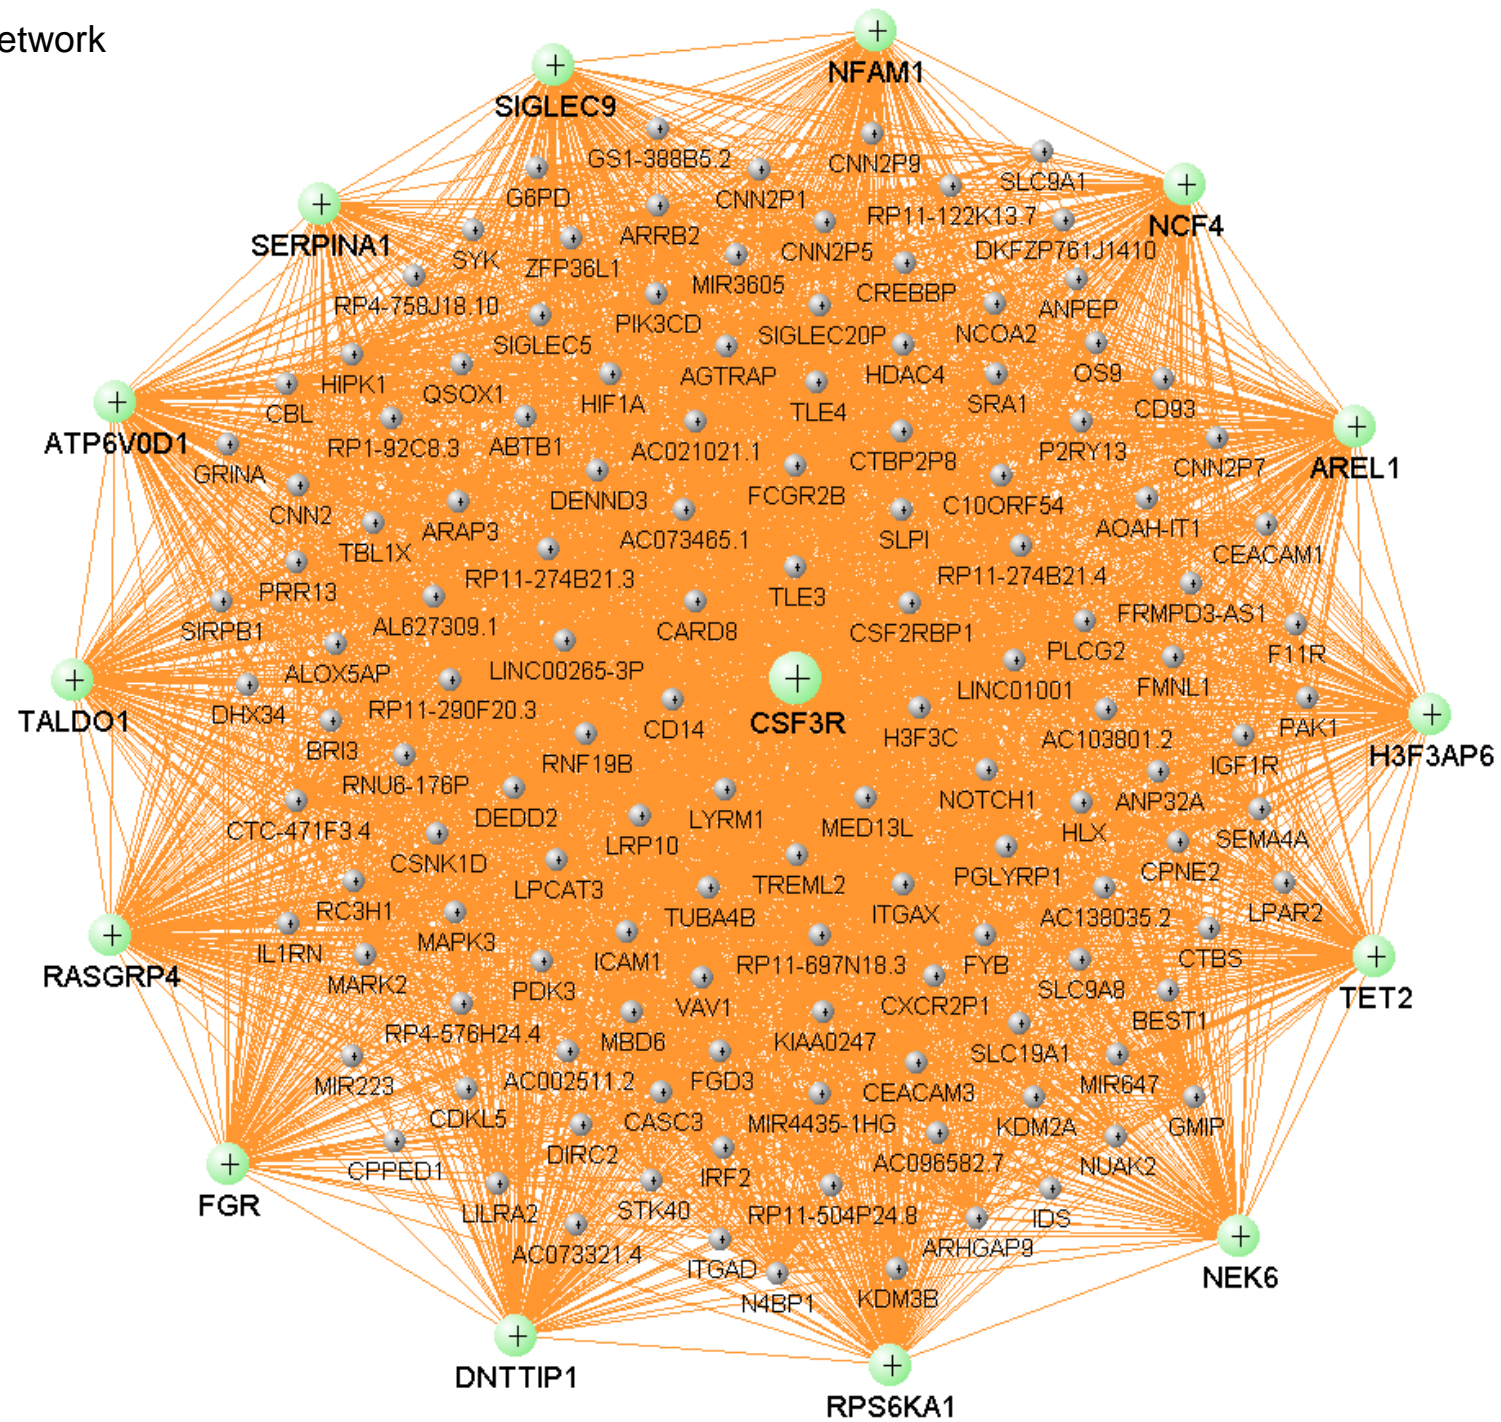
etwork

NFAM1
SIGLEC9
GS1-388B5.2
CNN2P9
SLC9A1
G6PD
CNN2P1
NCF4
RP11-122K13.7
SERPINA1
ARRB2
DKFZP761J1410
SYK
ZFP36L1
CNN2P5
RP4-758J18.10
MIR3605
CREBBP
ANPEP
PIK3CD
SIGLEC5
SIGLEC20P
NCOA2
HIPK1
QSOX1
AGTRAP
HDAC4
OS9
ATP6V0D1
CBL
HIF1A
TLE4
SRA1
CD93
RP1-92C8.3
ABTB1
AC021021.1
P2RY13
AREL1
GRINA
CTBP2P8
CNN2P7
CNN2
DENND3
FCGR2B
C10ORF54
ARAP3
AC073465.1
AOAH-IT1
TBL1X
SLPI
CEACAM1
PRR13
RP11-274B21.3
RP11-274B21.4
TLE3
SIRPB1
FRMPD3-AS1
AL627309.1
CARD8
CSF2RBP1
F11R
ALOX5AP
LINC00265-3P
PLCG2
TALDO1
CSF3R
FMNL1
DHX34
LINC01001
H3F3AP6
RP11-290F20.3
PAK1
BRI3
CD14
H3F3C
AC103801.2
RNF19B
IGF1R
RNU6-176P
LYRM1
NOTCH1
ANP32A
DEDD2
MED13L
CTC-471F3.4
HLX
SEMA4A
LRP10
CSNK1D
PGLYRP1
LPCAT3
TREML2
CPNE2
RC3H1
ITGAX
LPAR2
TUBA4B
AC138035.2
MAPK3
IL1RN
RASGRP4
ICAM1
CTBS
RP11-697N18.3
FYB
TET2
MARK2
PDK3
SLC9A8
VAV1
CXCR2P1
BEST1
RP4-576H24.4
MBD6
KIAA0247
SLC19A1
AC002511.2
FGD3
MIR223
MIR647
CEACAM3
CDKL5
CASC3
GMIP
MIR4435-1HG
KDM2A
CPPED1
DIRC2
AC096582.7
IRF2
NUAK2
FGR
STK40
LILRA2
RP11-504P24.8
IDS
AC073321.4
ARHGAP9
ITGAD
NEK6
N4BP1
KDM3B
DNTTIP1
RPS6KA1